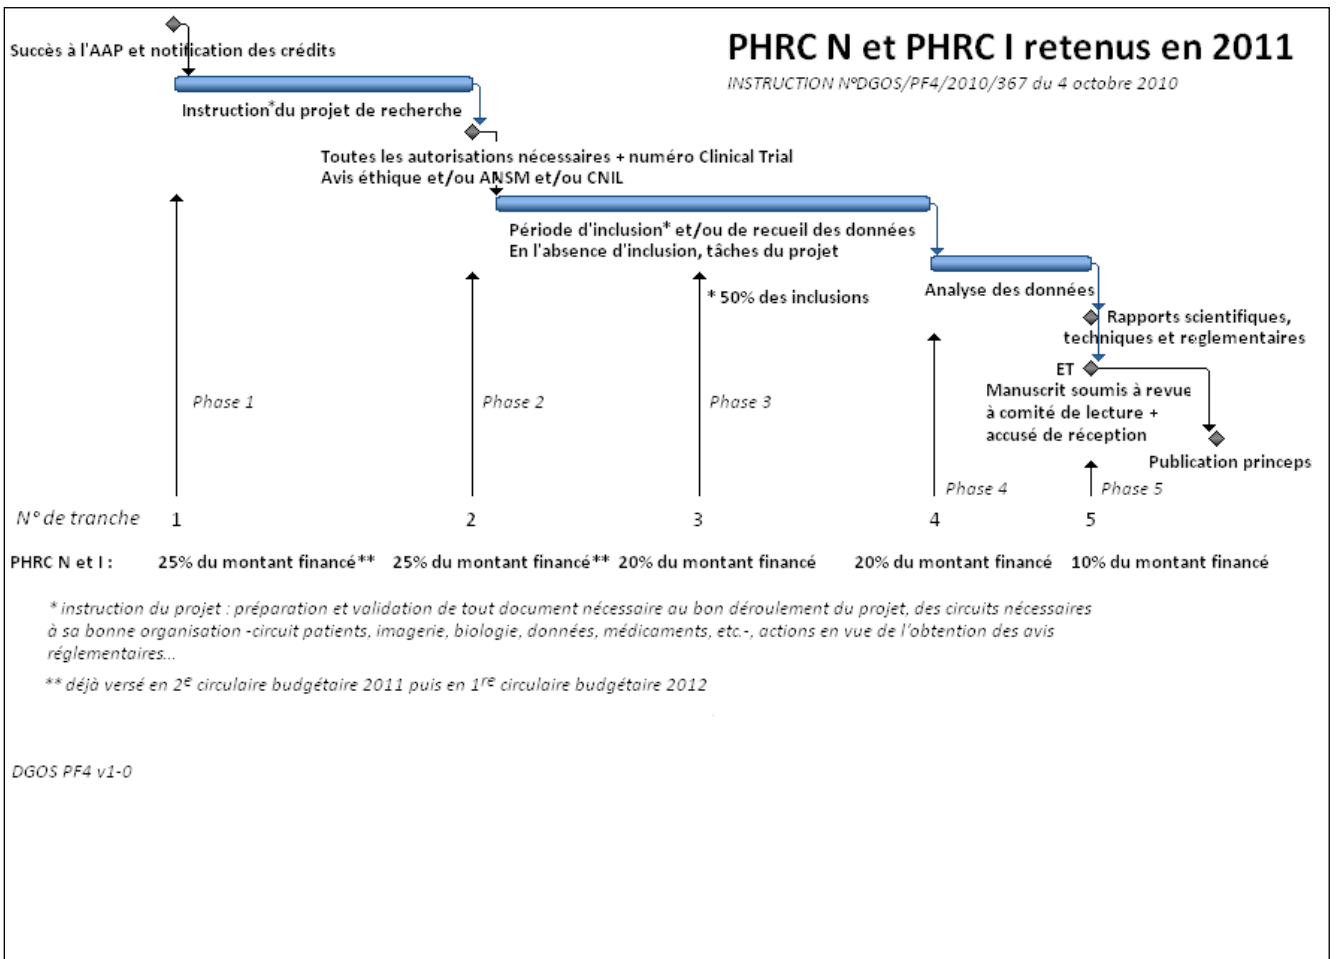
PHRC N et PHRC I retenus en 2011

INSTRUCTION N°DGOS/PF4/2010/367 du 4 octobre 2010

Succès à l'AAP et notification des crédits

Instruction*du projet de recherche

Toutes les autorisations nécessaires + numéro Clinical Trial
Avis éthique et/ou ANSM et/ou CNIL

Période d'inclusion* et/ou de recueil des données
En l'absence d'inclusion, tâches du projet

* 50% des inclusions

Analyse des données

Rapports scientifiques, techniques et reglementaires

ET

Manuscrit soumis à revue à comité de lecture + accusé de réception

Publication princeps

Phase 1

Phase 2

Phase 3

Phase 4

Phase 5

N° de tranche 1 2 3 4 5

PHRC N et I : 25% du montant financé** 25% du montant financé** 20% du montant financé 20% du montant financé 10% du montant financé

* instruction du projet : préparation et validation de tout document nécessaire au bon déroulement du projet, des circuits nécessaires à sa bonne organisation -circuit patients, imagerie, biologie, données, médicaments, etc.-, actions en vue de l'obtention des avis réglementaires...

** déjà versé en 2$^{e}$ circulaire budgétaire 2011 puis en 1$^{re}$ circulaire budgétaire 2012

DGOS PF4 v1-0